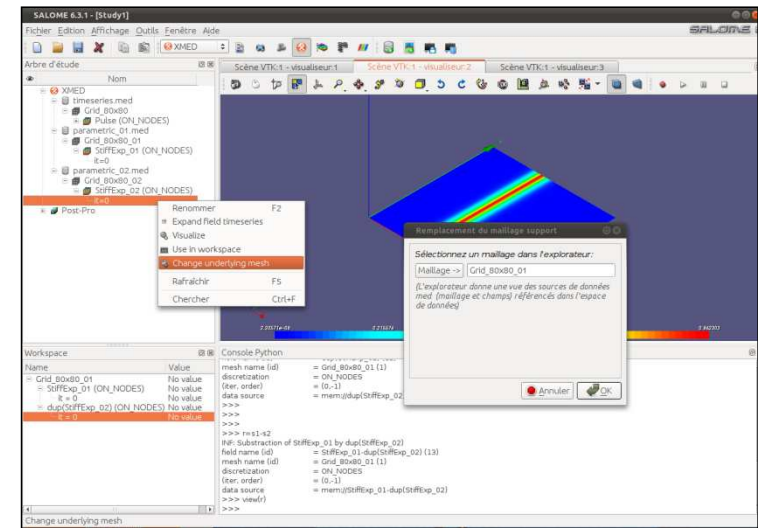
SALOME 6.3.1 - [Study1]

Fichier Edition Affichage Outils Fenêtre Aide

SALOME

XMED

Arbre d'étude

Nom

XMED
timeseries.med
Grid_80x80
Pulse (ON_NODES)
parametric_01.med
Grid_80x80_01
StiffExp_01 (ON_NODES)
it=0
parametric_02.med
Grid_80x80_02
StiffExp_02 (ON_NODES)
it=0
Post-Pro

Renommer F2
Expand field timeseries
Visualize
Use in workspace
Change underlying mesh
Rafraîchir F5
Chercher Ctrl+F

Scène VTK:1 - visualiseur:1
Scène VTK:1 - visualiseur:2
Scène VTK:1 - visualiseur:3

Remplacement du maillage support

Sélectionnez un maillage dans l'explorateur:

Maillage -> Grid_80x80_01

(L'explorateur donne une vue des sources de données med (maillage et champs) référencés dans l'espace de données)

Annuler OK

Workspace

| Name | Value |
|---|---|
| Grid_80x80_01 | No value |
| StiffExp_01 (ON_NODES) | No value |
| it = 0 | No value |
| dup(StiffExp_02) (ON_NODES) | No value |
| it = 0 | No value |

Console Python

mesh name (id) = Grid_80x80_01 (1)
discretization = ON_NODES
(iter, order) = (0,-1)
data source = mem://dup(StiffExp_02
>>>
>>>
>>>
>>> r=s1-s2
INF: Subtraction of StiffExp_01 by dup(StiffExp_02)
field name (id) = StiffExp_01-dup(StiffExp_02) (13)
mesh name (id) = Grid_80x80_01 (1)
discretization = ON_NODES
(iter, order) = (0,-1)
data source = mem://StiffExp_01-dup(StiffExp_02)
>>> view(r)
>>>

Change underlying mesh